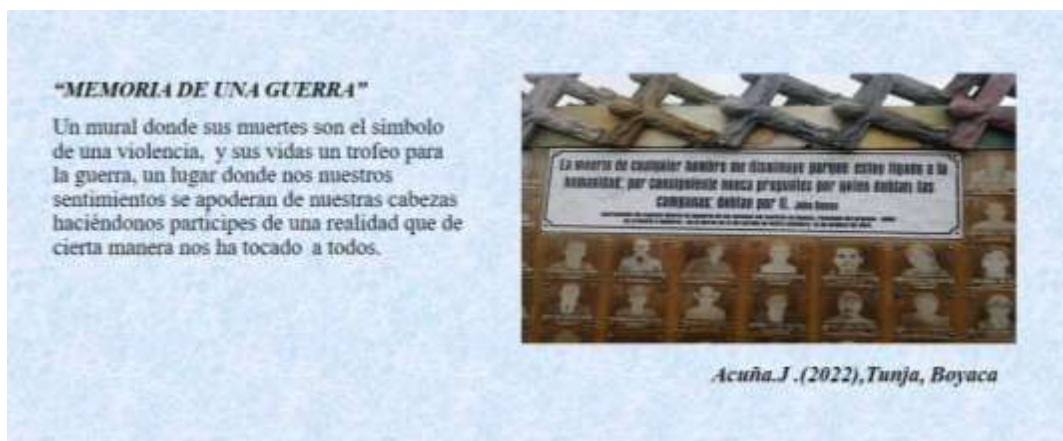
"MEMORIA DE UNA GUERRA"

Un mural donde sus muertes son el simbolo de una violencia, y sus vidas un trofeo para la guerra, un lugar donde nos nuestros sentimientos se apoderan de nuestras cabezas haciéndonos participes de una realidad que de cierta manera nos ha tocado a todos.

La muerte de cualquier hombre me disminuye porque estoy ligado a la humanidad; por consiguiente nunca preguntes por quién doblan las campanas: doblan por ti. John Donne

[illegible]

Acuña.J .(2022),Tunja, Boyaca